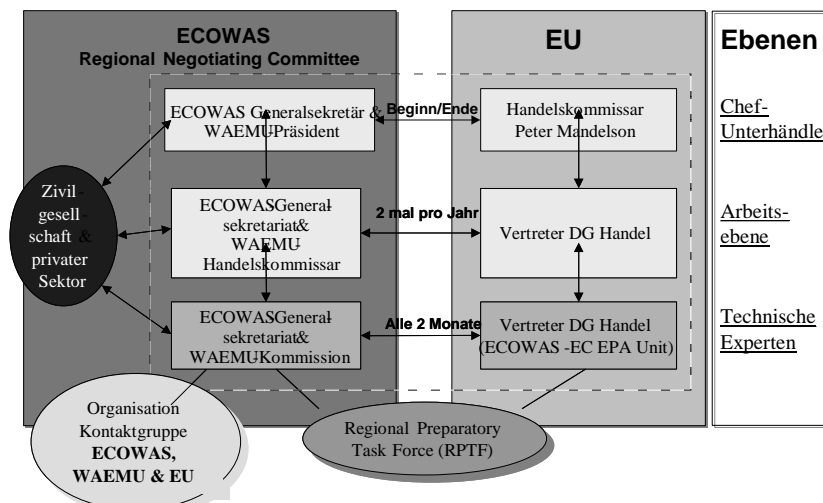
ECOWAS
Regional Negotiating Committee

EU

Ebenen

ECOWAS Generalsekretär & WAEMU-Präsident

Beginn/Ende

Handelskommissar Peter Mandelson

Chef-Unterhändle

Zivil gesell schaft & privater Sektor

ECOWAS General sekretariat & WAEMU Handelskommissar

2 mal pro Jahr

Vertreter DG Handel

Arbeits-ebene

ECOWAS General sekretariat & WAEMU Kommission

Alle 2 Monate

Vertreter DG Handel (ECOWAS -EC EPA Unit)

Technische Experten

Organisation Kontaktgruppe ECOWAS, WAEMU & EU

Regional Preparatory Task Force (RPTF)